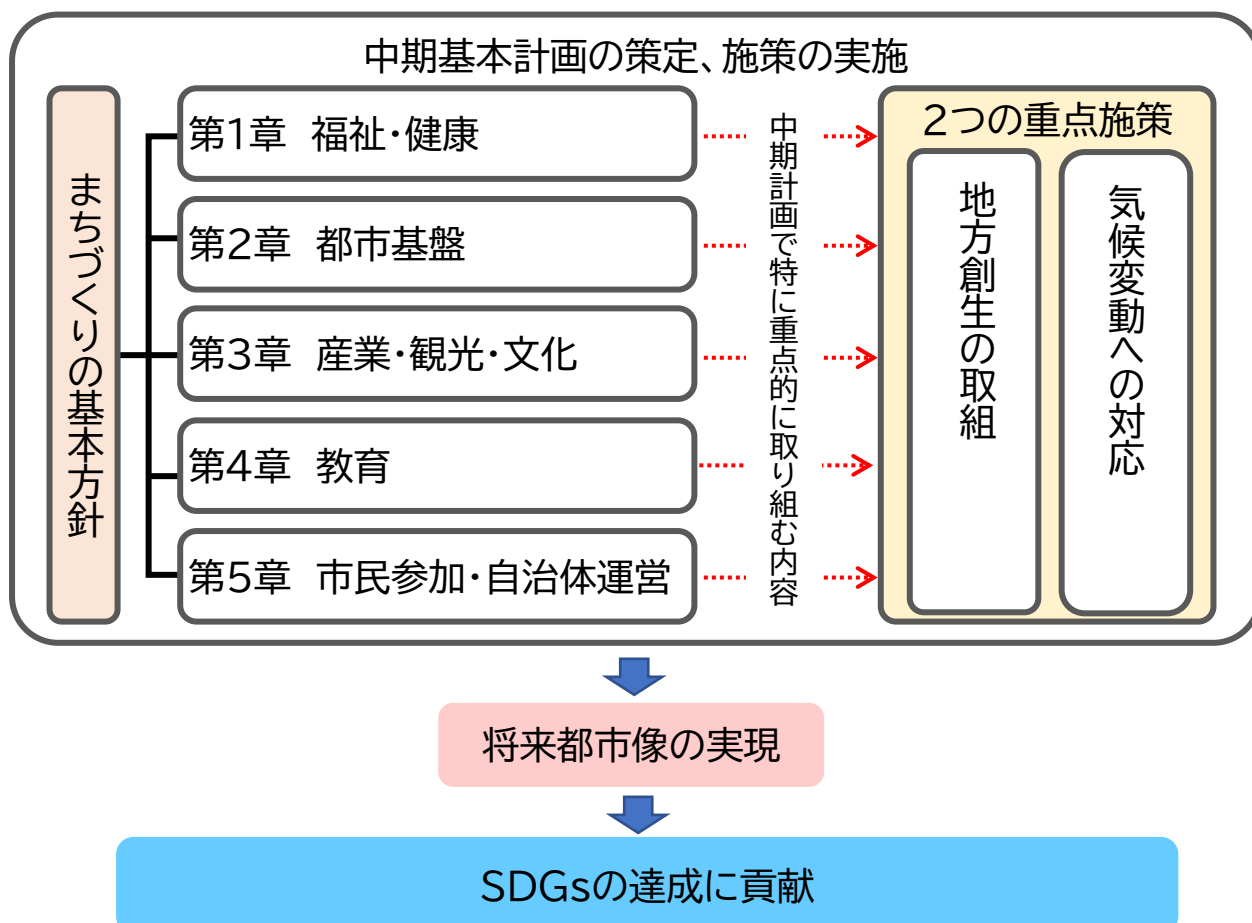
中期基本計画の策定、施策の実施

まちづくりの基本方針

第1章　福祉・健康

第2章　都市基盤

第3章　産業・観光・文化

第4章　教育

第5章　市民参加・自治体運営

中期計画で特に重点的に取り組む内容

2つの重点施策

地方創生の取組

気候変動への対応

将来都市像の実現

SDGsの達成に貢献